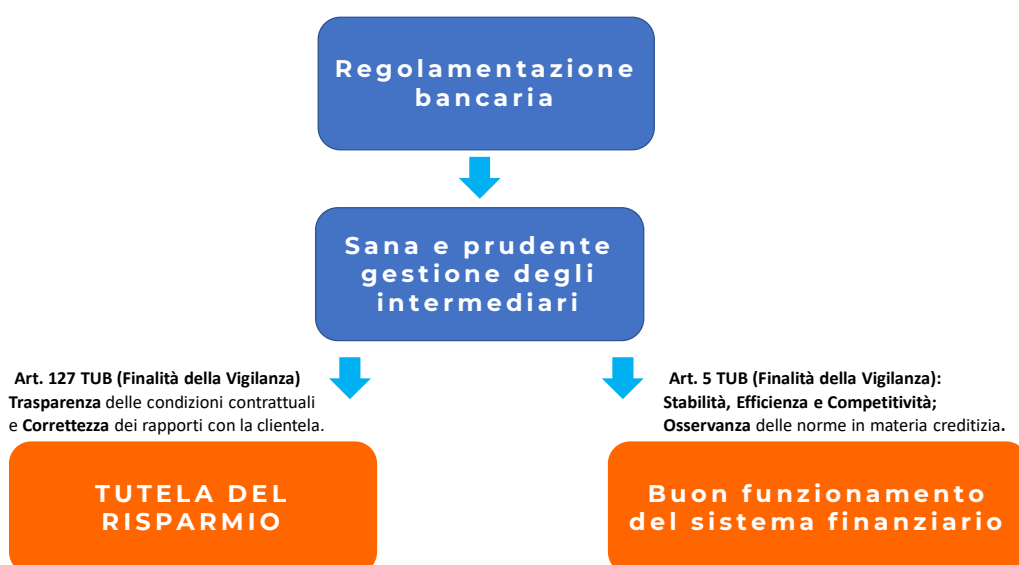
Regolamentazione bancaria

Sana e prudente gestione degli intermediari

Art. 127 TUB (Finalità della Vigilanza)
Trasparenza delle condizioni contrattuali e Correttezza dei rapporti con la clientela.

TUTELA DEL RISPARMIO

Art. 5 TUB (Finalità della Vigilanza):
Stabilità, Efficienza e Competitività;
Osservanza delle norme in materia creditizia.

Buon funzionamento del sistema finanziario